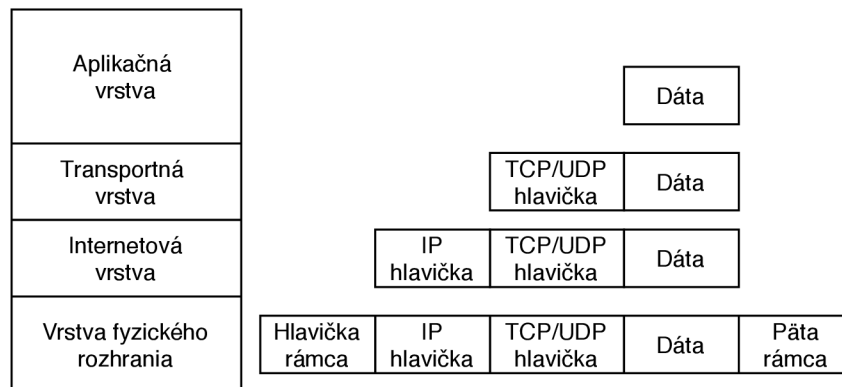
Aplikačná vrstva

Dáta

Transportná vrstva

TCP/UDP hlavička

Dáta

Internetová vrstva

IP hlavička

TCP/UDP hlavička

Dáta

Vrstva fyzického rozhrania

Hlavička rámca

IP hlavička

TCP/UDP hlavička

Dáta

Päta rámca